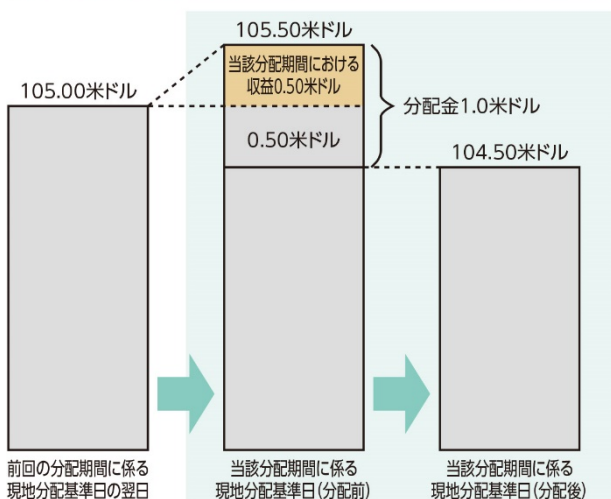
105.50米ドル

105.00米ドル

当該分配期間における収益0.50米ドル

分配金1.0米ドル

0.50米ドル

104.50米ドル

前回の分配期間に係る現地分配基準日の翌日

当該分配期間に係る現地分配基準日(分配前)

当該分配期間に係る現地分配基準日(分配後)